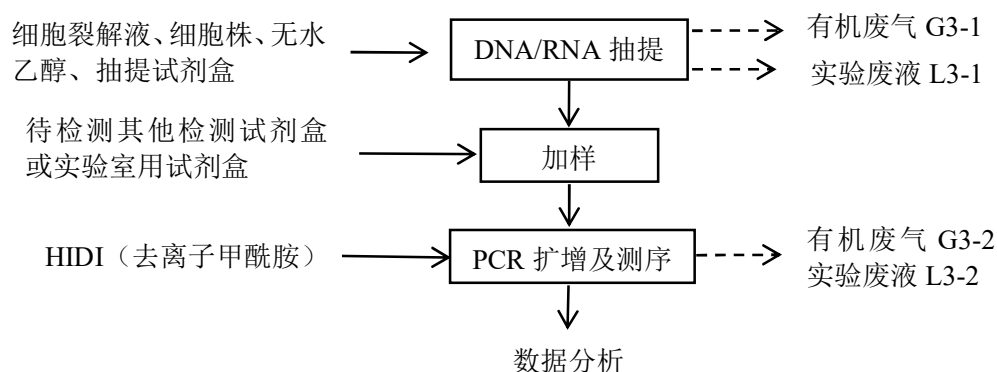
细胞裂解液、细胞株、无水乙醇、抽提试剂盒

DNA/RNA 抽提

有机废气 G3-1

实验废液 L3-1

待检测其他检测试剂盒或实验室用试剂盒

加样

HIDI（去离子甲酰胺）

PCR 扩增及测序

有机废气 G3-2
实验废液 L3-2

数据分析